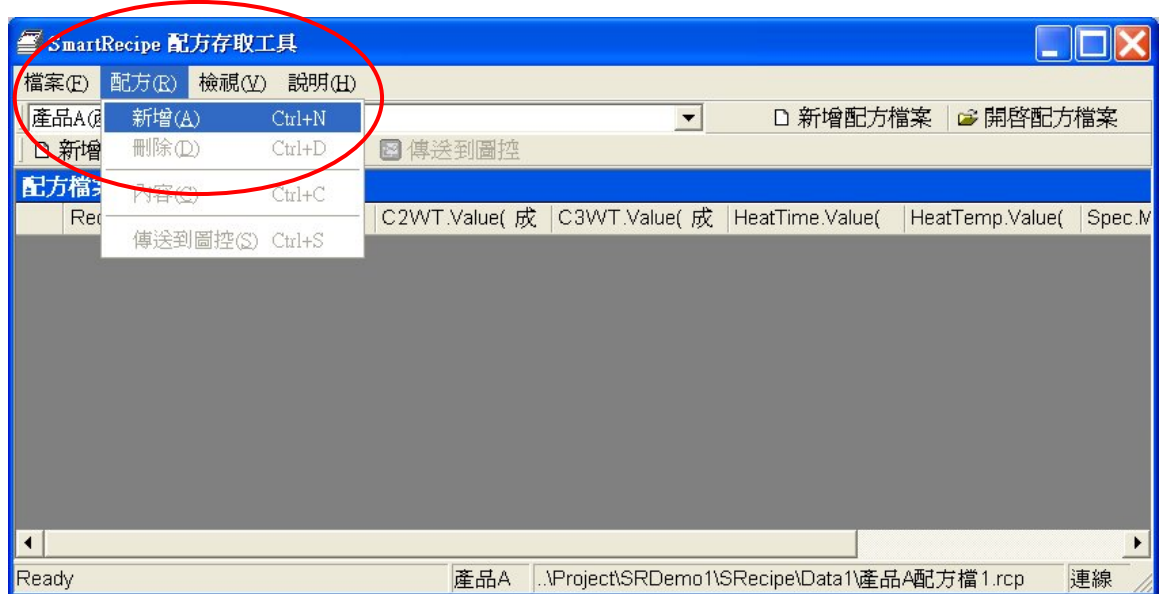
SmartRecipe 配方存取工具

檔案(F) 配方(R) 檢視(V) 說明(H)

產品A(產

新增(A) Ctrl+N
刪除(D) Ctrl+D
內容(C) Ctrl+C
傳送到圖控(S) Ctrl+S

新增配方檔案 開啓配方檔案

新增 傳送到圖控

配方檔案

| Rec | | C2WT.Value( 成 | C3WT.Value( 成 | HeatTime.Value( | HeatTemp.Value( | Spec.M |
|---|---|---|---|---|---|---|

Ready | 產品A | ..\Project\SRDemo1\SRecipe\Data1\產品A配方檔1.rcp | 連線